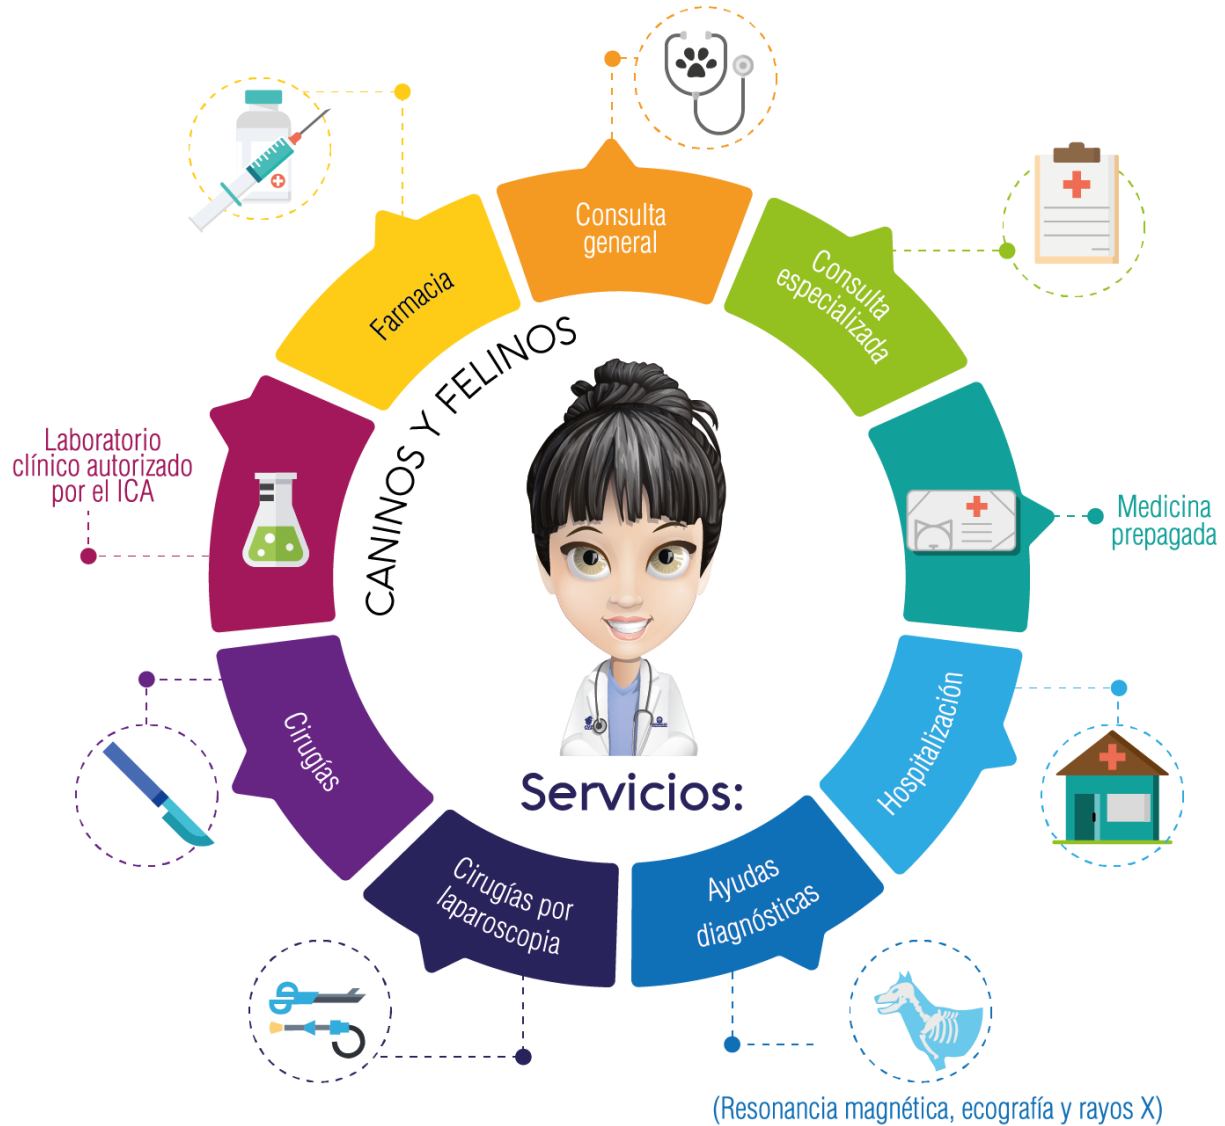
Consulta general

Consulta especializada

Medicina prepagada

Hospitalización

Ayudas diagnósticas

(Resonancia magnética, ecografía y rayos X)

Cirugías por laparoscopia

Cirugías

Laboratorio clínico autorizado por el ICA

Farmacia

CANINOS Y FELINOS

Servicios: